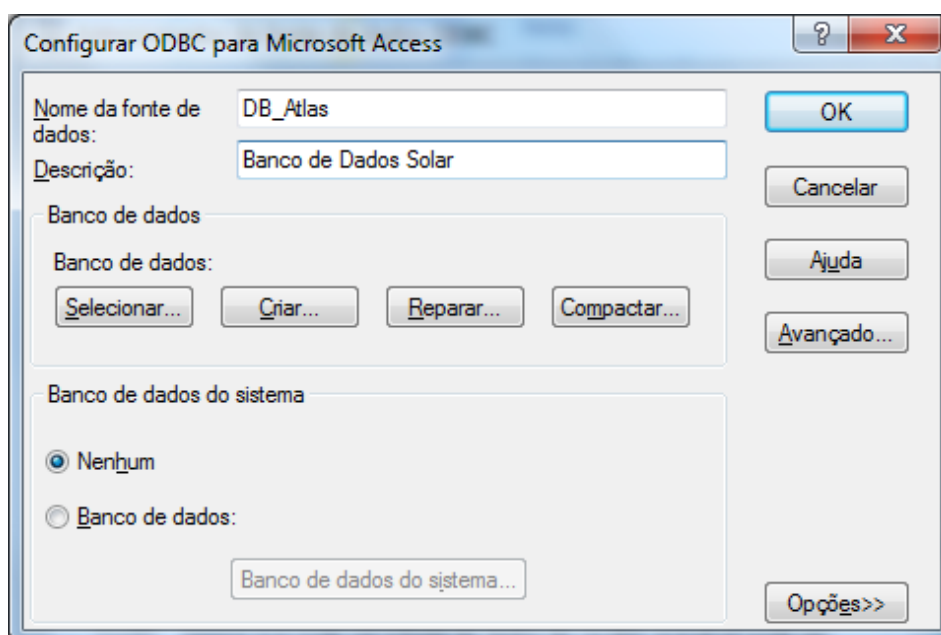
Configurar ODBC para Microsoft Access

?

X

Nome da fonte de dados:

DB_Atlas

Descrição:

Banco de Dados Solar

OK

Cancelar

Ajuda

Avançado...

Banco de dados

Banco de dados:

Selecionar...

Criar...

Reparar...

Compactar...

Banco de dados do sistema

Nenhum

Banco de dados:

Banco de dados do sistema...

Opções>>